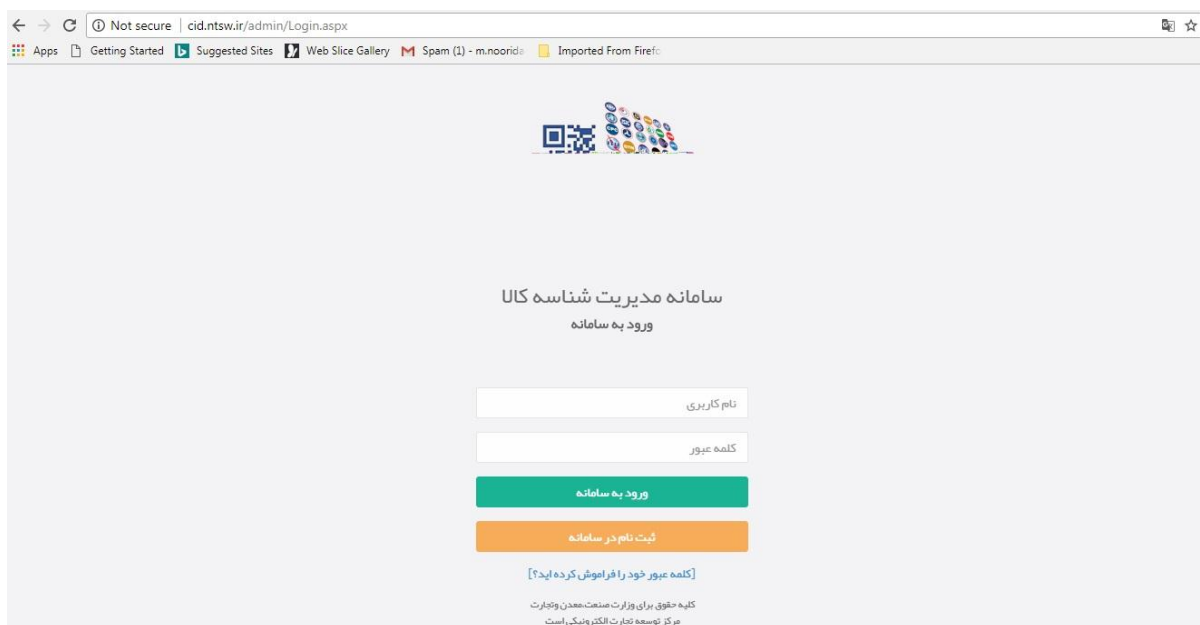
Not secure | cid.ntsw.ir/admin/Login.aspx

Apps Getting Started Suggested Sites Web Slice Gallery Spam (1) - m.noorida Imported From Firefo

سامانه مدیریت شناسه کالا
ورود به سامانه

نام کاربری

کلمه عبور

ورود به سامانه

ثبت نام در سامانه

[کلمه عبور خود را فراموش کرده اید؟]

کلیه حقوق برای وزارت صنعت،معدن وتجارت
مرکز توسعه تجارت الکترونیکی است